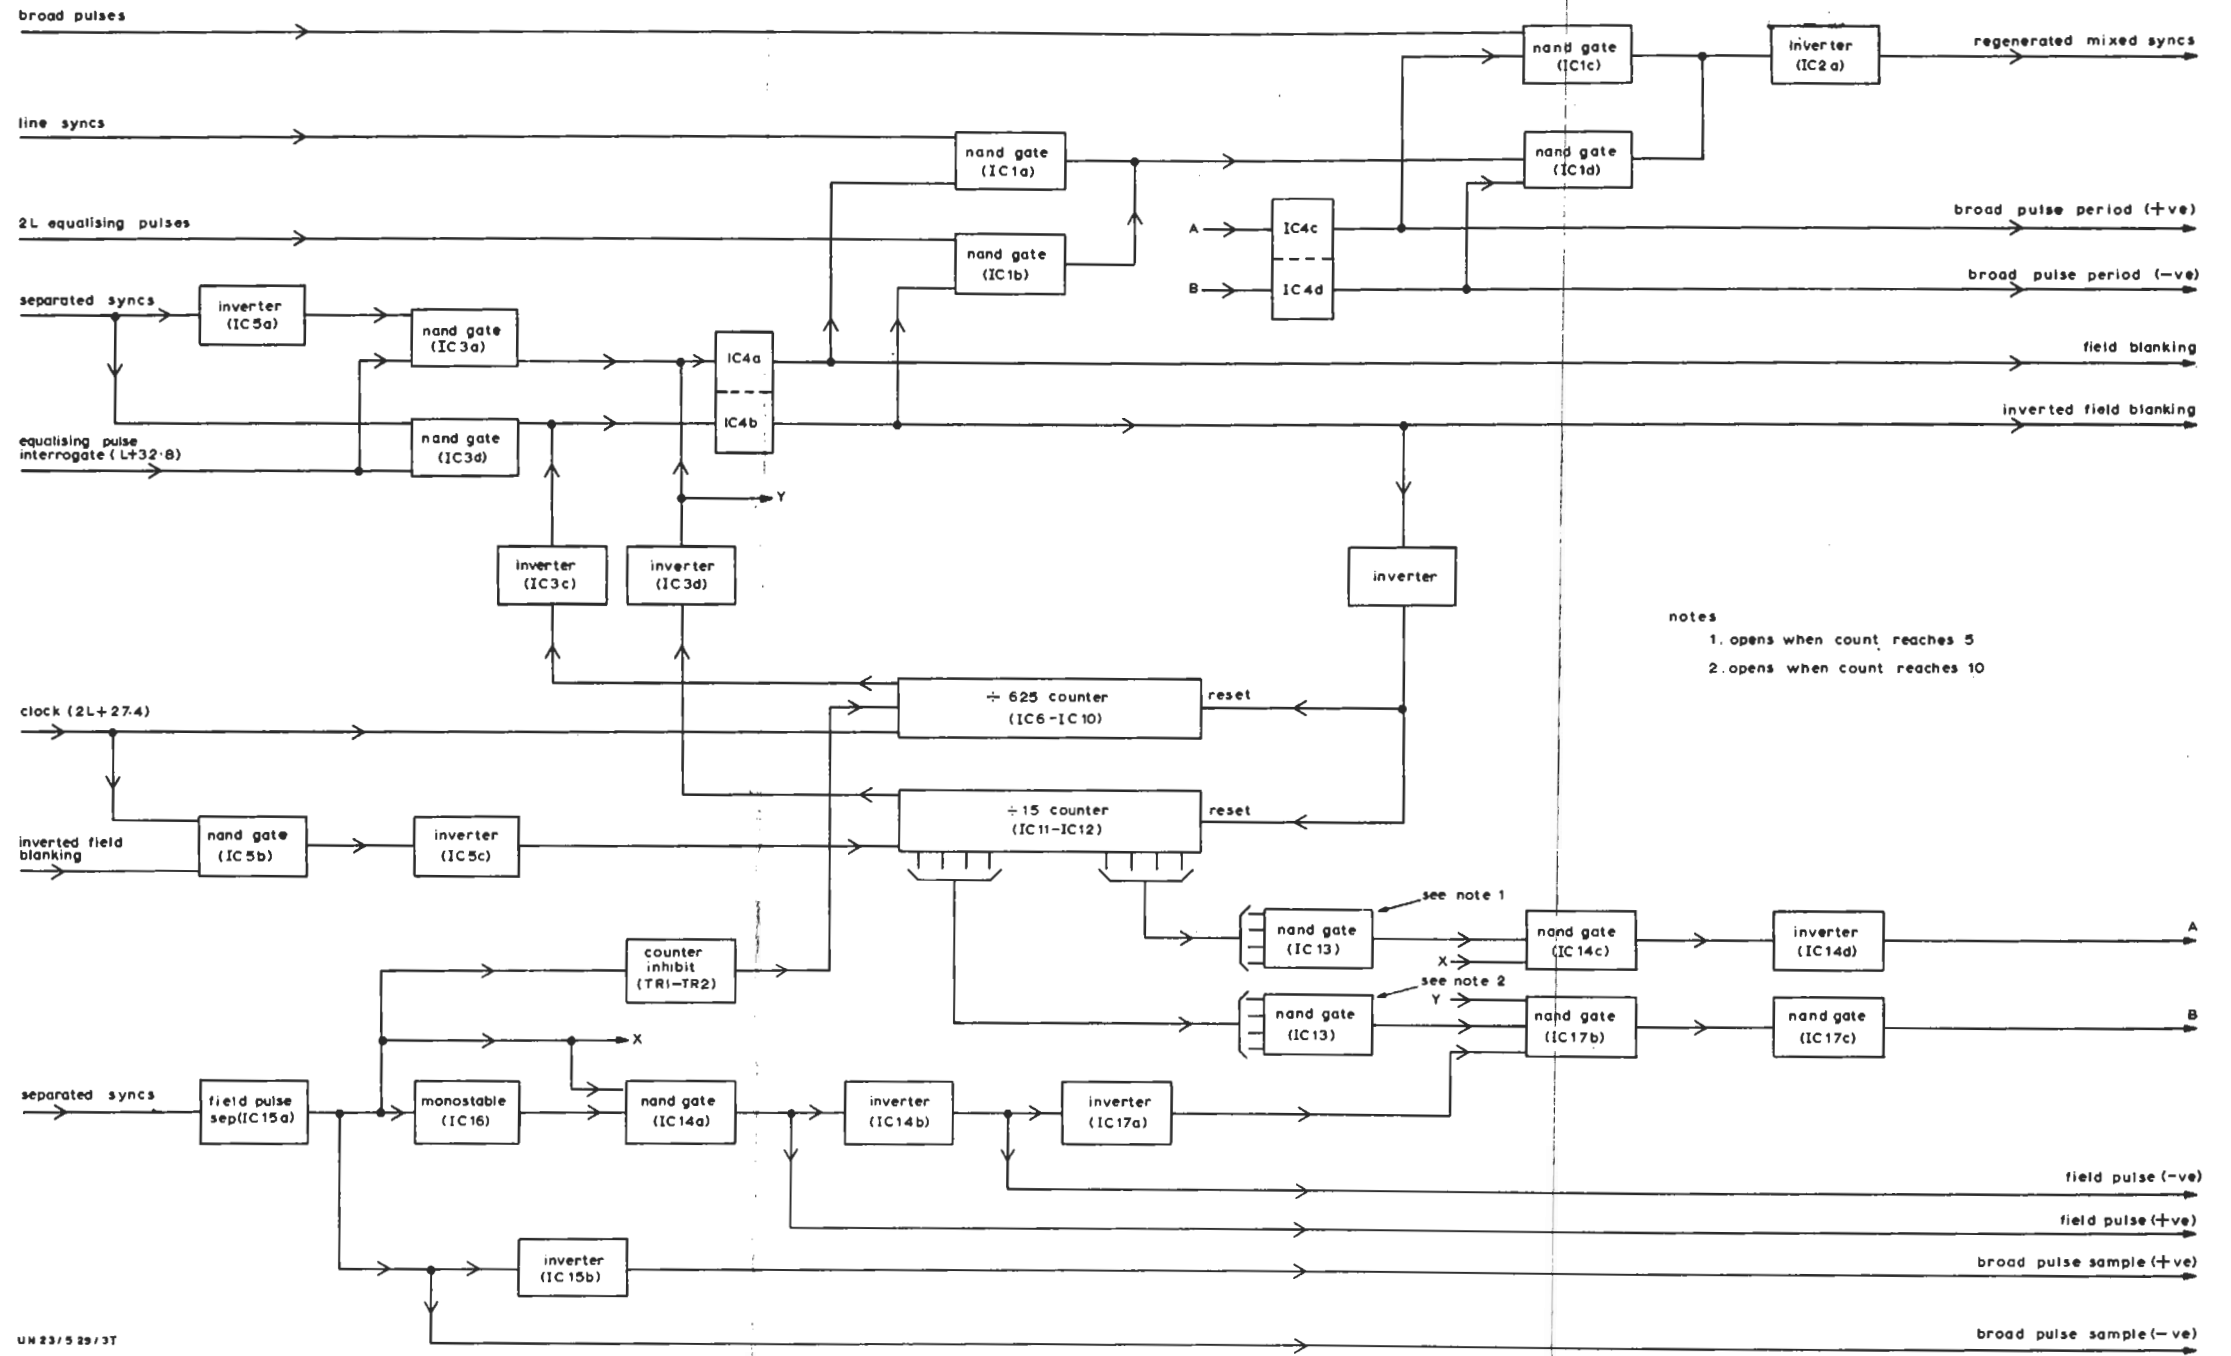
broad pulses

nand gate (IC1c)

inverter (IC2 a)

regenerated mixed syncs

line syncs

nand gate (IC1a)

nand gate (IC1d)

2L equalising pulses

A

IC4c

broad pulse period (+ve)

nand gate (IC1b)

B

IC4d

broad pulse period (−ve)

separated syncs

inverter (IC5a)

nand gate (IC3a)

IC4a

field blanking

equalising pulse interrogate (L+32·8)

nand gate (IC3d)

IC4b

inverted field blanking

Y

inverter (IC3c)

inverter (IC3d)

inverter

notes

1. opens when count reaches 5

2. opens when count reaches 10

÷ 625 counter (IC6-IC10)

reset

clock (2L+27·4)

÷ 15 counter (IC11-IC12)

reset

inverted field blanking

nand gate (IC5b)

inverter (IC5c)

see note 1

nand gate (IC13)

X

nand gate (IC14c)

inverter (IC14d)

A

counter inhibit (TR1-TR2)

see note 2

Y

nand gate (IC13)

nand gate (IC17b)

nand gate (IC17c)

B

X

separated syncs

field pulse sep(IC15a)

monostable (IC16)

nand gate (IC14a)

inverter (IC14b)

inverter (IC17a)

field pulse (−ve)

field pulse (+ve)

inverter (IC15b)

broad pulse sample (+ve)

broad pulse sample (− ve)

UN 23/5 29/3T